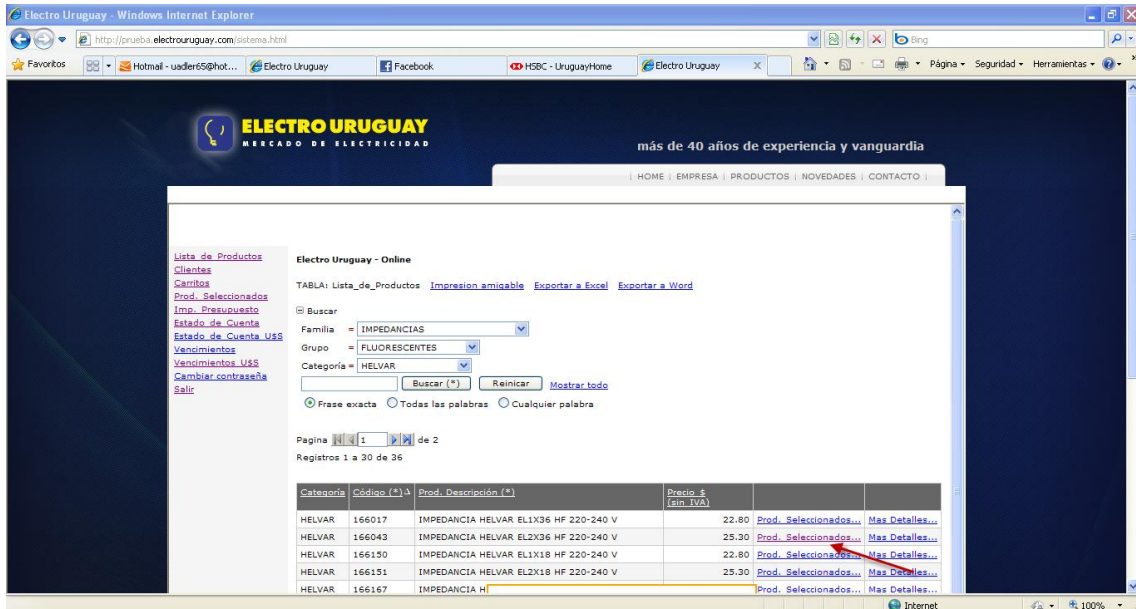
Electro Uruguay - Windows Internet Explorer

http://prueba.electrouruguay.com/sistema.html

Bing

Favoritos | Hotmail - uadler65@hot... | Electro Uruguay | Facebook | HSBC - UruguayHome | Electro Uruguay

Página • Seguridad • Herramientas •

ELECTRO URUGUAY
MERCADO DE ELECTRICIDAD

más de 40 años de experiencia y vanguardia

| HOME | EMPRESA | PRODUCTOS | NOVEDADES | CONTACTO |

Lista de Productos
Clientes
Carritos
Prod. Seleccionados
Imp. Presupuesto
Estado de Cuenta
Estado de Cuenta U$S
Vencimientos
Vencimientos U$S
Cambiar contraseña
Salir

Electro Uruguay - Online

TABLA: Lista_de_Productos Impresion amigable Exportar a Excel Exportar a Word

Buscar
Familia = IMPEDANCIAS
Grupo = FLUORESCENTES
Categoría = HELVAR
Buscar (*) Reiniciar Mostrar todo
Frase exacta Todas las palabras Cualquier palabra

Pagina 1 de 2
Registros 1 a 30 de 36

| Categoría | Código (*) | Prod. Descripción (*) | Precio $ (sin IVA) | | |
|---|---|---|---|---|---|
| HELVAR | 166017 | IMPEDANCIA HELVAR EL1X36 HF 220-240 V | 22.80 | Prod. Seleccionados... | Mas Detalles... |
| HELVAR | 166043 | IMPEDANCIA HELVAR EL2X36 HF 220-240 V | 25.30 | Prod. Seleccionados... | Mas Detalles... |
| HELVAR | 166150 | IMPEDANCIA HELVAR EL1X18 HF 220-240 V | 22.80 | Prod. Seleccionados... | Mas Detalles... |
| HELVAR | 166151 | IMPEDANCIA HELVAR EL2X18 HF 220-240 V | 25.30 | Prod. Seleccionados... | Mas Detalles... |
| HELVAR | 166167 | IMPEDANCIA H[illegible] | | Prod. Seleccionados... | Mas Detalles... |

Internet | 100%